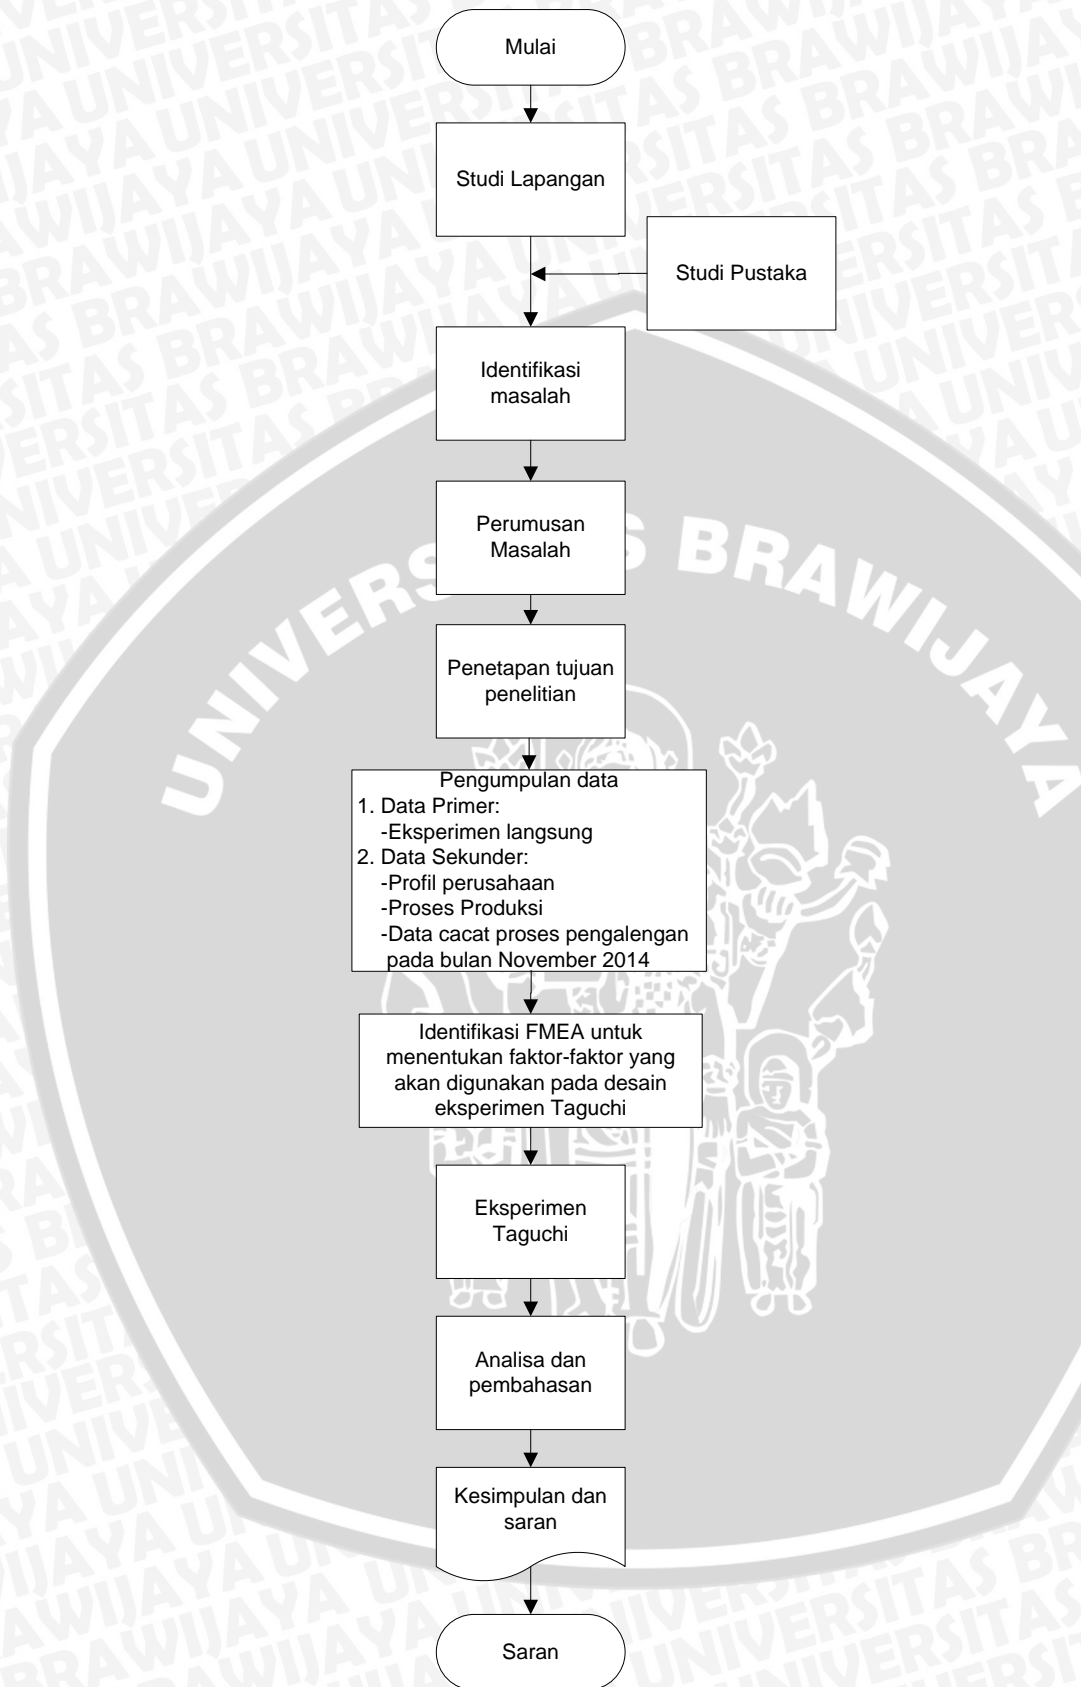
Mulai

Studi Lapangan

Studi Pustaka

Identifikasi masalah

Perumusan Masalah

Penetapan tujuan penelitian

Pengumpulan data
1. Data Primer:
-Eksperimen langsung
2. Data Sekunder:
-Profil perusahaan
-Proses Produksi
-Data cacat proses pengalengan pada bulan November 2014

Identifikasi FMEA untuk menentukan faktor-faktor yang akan digunakan pada desain eksperimen Taguchi

Eksperimen Taguchi

Analisa dan pembahasan

Kesimpulan dan saran

Saran

UNIVERSITAS BRAWIJAYA